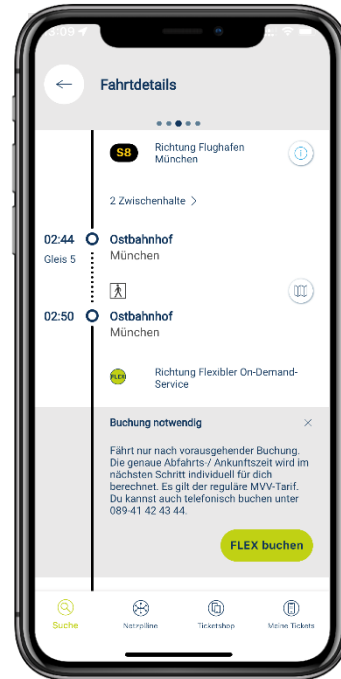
Fahrtdetails

S8 Richtung Flughafen München

2 Zwischenhalte >

02:44 Gleis 5 Ostbahnhof München

02:50 Ostbahnhof München

FLEX Richtung Flexibler On-Demand-Service

Buchung notwendig ×

Fährt nur nach vorausgehender Buchung. Die genaue Abfahrts-/ Ankunftszeit wird im nächsten Schritt individuell für dich berechnet. Es gilt der reguläre MVV-Tarif. Du kannst auch telefonisch buchen unter 089-41 42 43 44.

FLEX buchen

Suche Netzpläne Ticketshop Meine Tickets